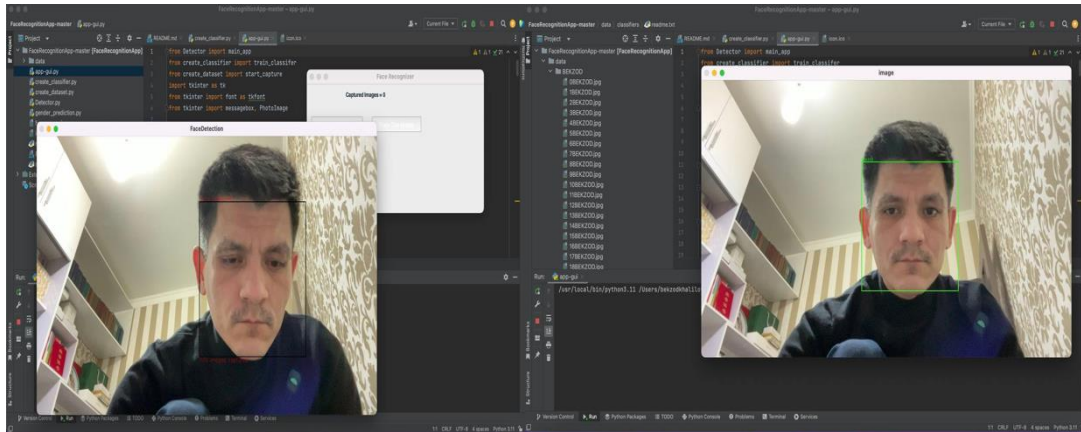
FaceRecognitionApp-master – app-gui.py

FaceRecognitionApp-master app-gui.py

Current File

Project

FaceRecognitionApp-master [FaceRecognitionApp]

data

app-gui.py

create_classifier.py

create_dataset.py

Detector.py

gender_prediction.py

README.md create_classifier.py app-gui.py icon.ico

from Detector import main_app

from create_classifier import train_classifer

from create_dataset import start_capture

import tkinter as tk

from tkinter import font as tkfont

from tkinter import messagebox, PhotoImage

Face Recognizer

Captured Images = 0

FaceDetection

Run

Version Control Run Python Packages TODO Python Console Problems Terminal Services

FaceRecognitionApp-master data classifiers readme.txt

Project

FaceRecognitionApp-master [FaceRecognitionApp]

data

BEKZOD

0BEKZOD.jpg

1BEKZOD.jpg

2BEKZOD.jpg

3BEKZOD.jpg

4BEKZOD.jpg

5BEKZOD.jpg

6BEKZOD.jpg

7BEKZOD.jpg

8BEKZOD.jpg

9BEKZOD.jpg

10BEKZOD.jpg

11BEKZOD.jpg

12BEKZOD.jpg

13BEKZOD.jpg

14BEKZOD.jpg

15BEKZOD.jpg

16BEKZOD.jpg

17BEKZOD.jpg

18BEKZOD.jpg

README.md create_classifier.py app-gui.py icon.ico

from Detector import main_app

from create_classifier import train_classifer

image

Run: app-gui

/usr/local/bin/python3.11 /Users/bekzodkhalil

Version Control Run Python Packages TODO Python Console Problems Terminal Services

CRLF UTF-8 4 spaces Python 3.11